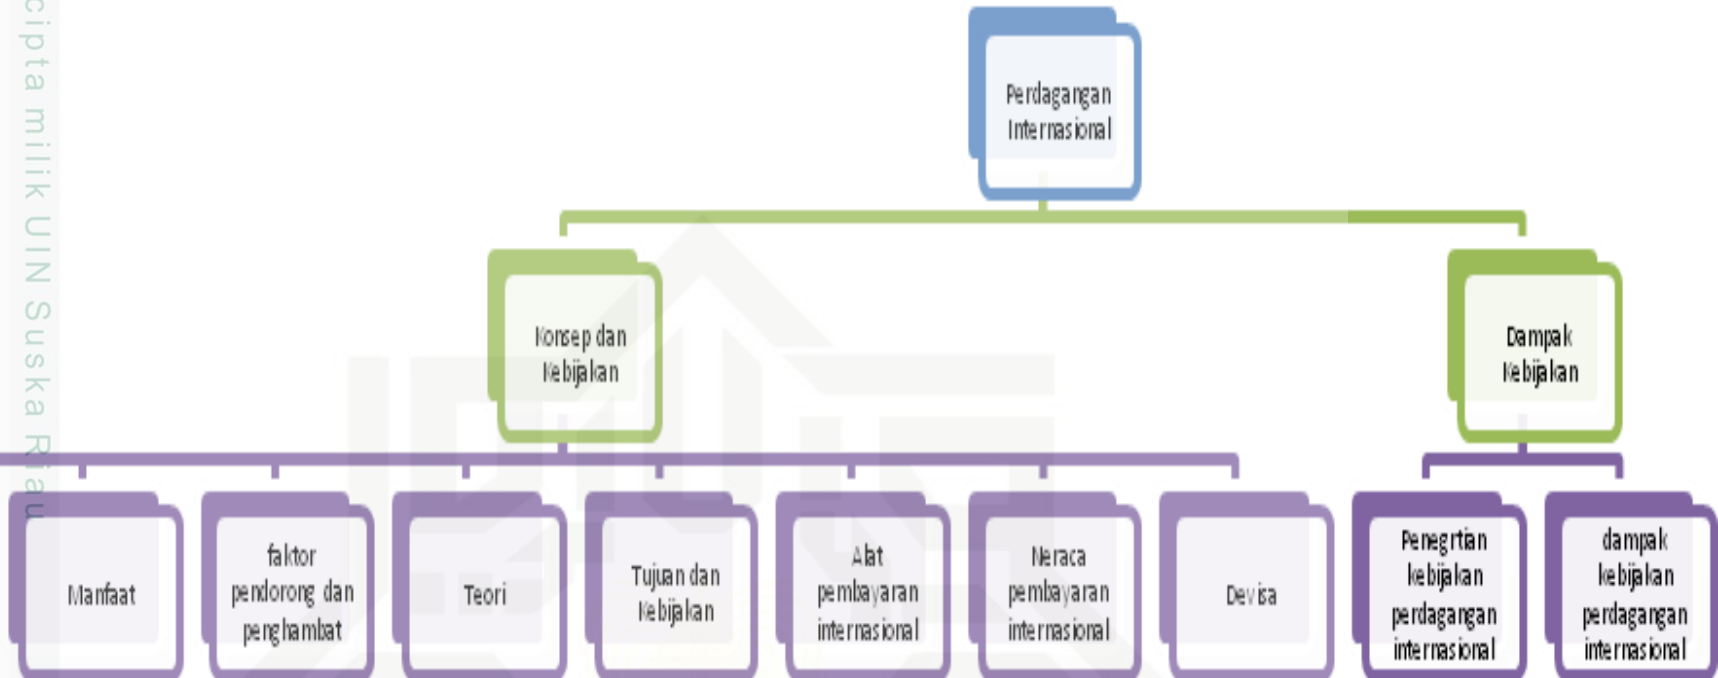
cipta milik UIN Suska Riau

Perdagangan Internasional

Konsep dan Kebijakan

Dampak Kebijakan

Manfaat

faktor pendorong dan penghambat

Teori

Tujuan dan Kebijakan

Alat pembayaran internasional

Neraca pembayaran internasional

Devisa

Penegrtian kebijakan perdagangan internasional

dampak kebijakan perdagangan internasional